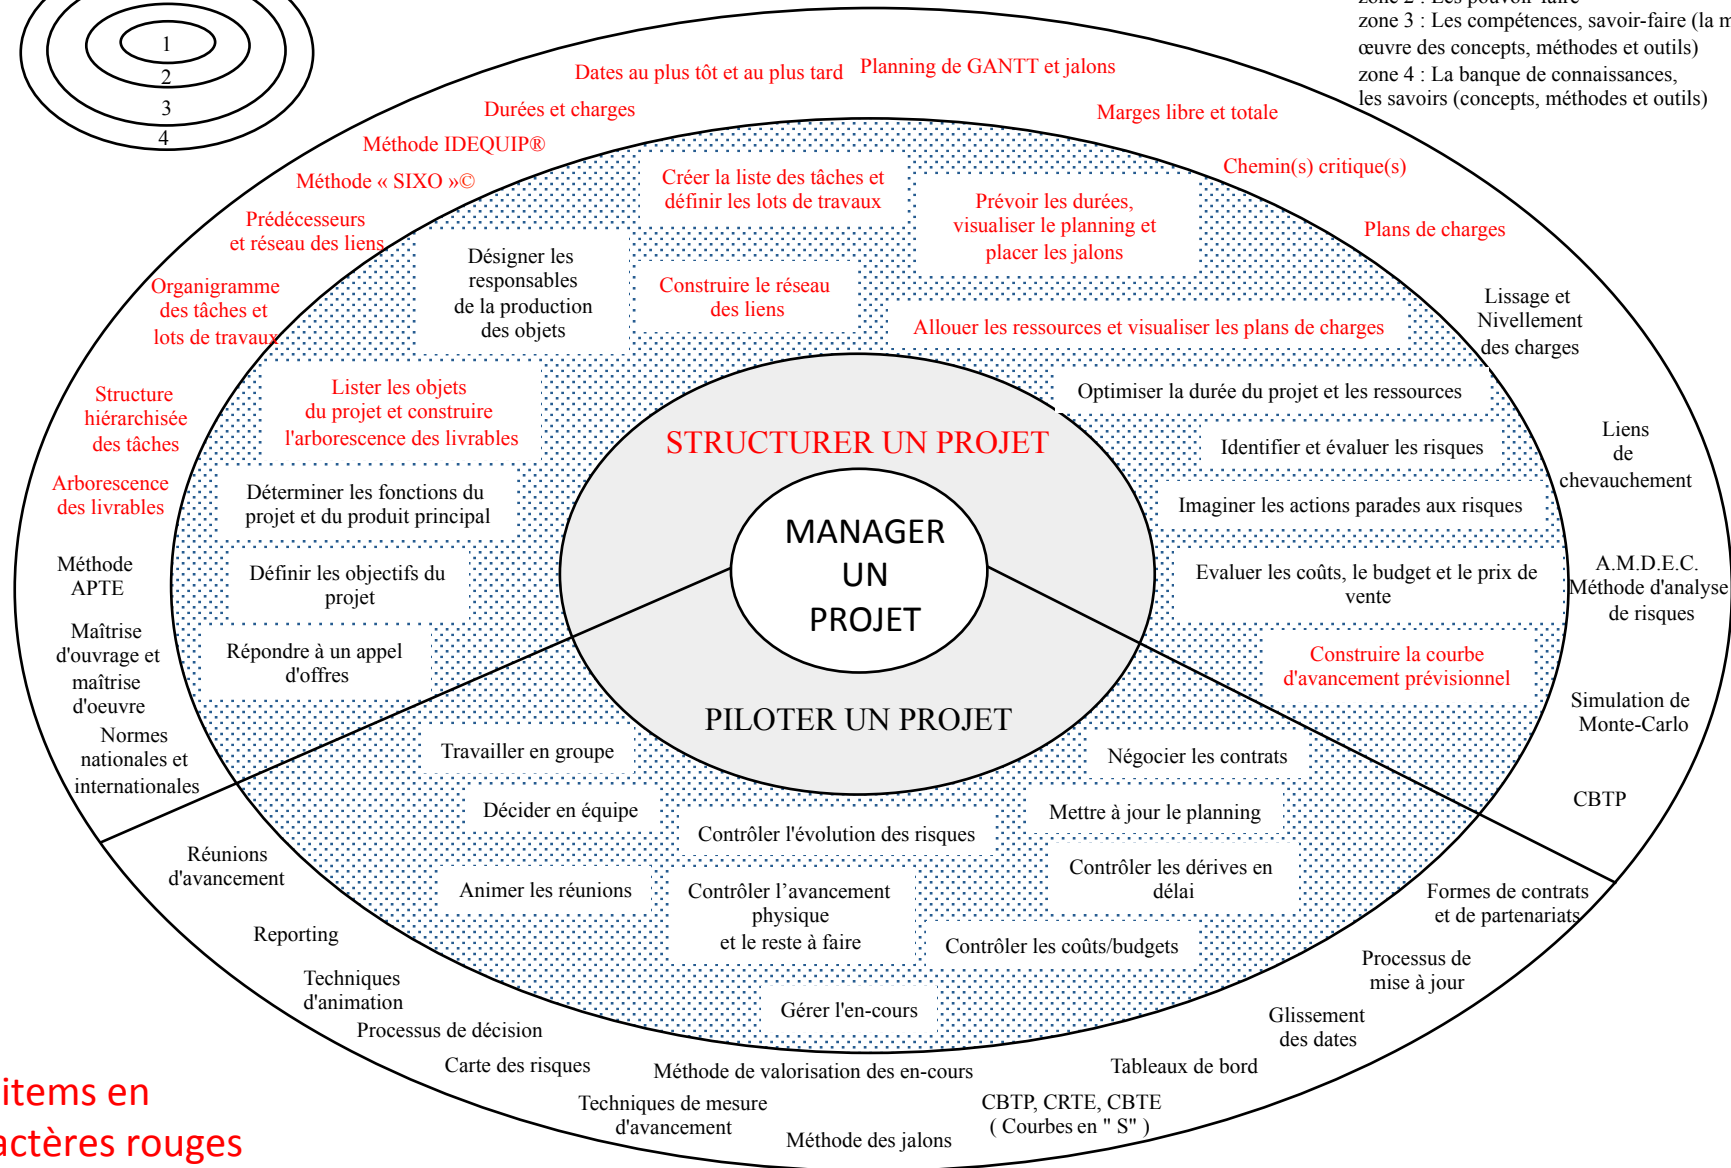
1
2
3
4

zone 2 : Les pouvoir-faire
zone 3 : Les compétences, savoir-faire (la m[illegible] œuvre des concepts, méthodes et outils)
zone 4 : La banque de connaissances, les savoirs (concepts, méthodes et outils)

Dates au plus tôt et au plus tard
Planning de GANTT et jalons
Durées et charges
Marges libre et totale
Méthode IDEQUIP®
Chemin(s) critique(s)
Méthode « SIXO »©
Plans de charges
Prédécesseurs et réseau des liens
Organigramme des tâches et lots de travaux
Structure hiérarchisée des tâches
Arborescence des livrables
Méthode APTE
Maîtrise d'ouvrage et maîtrise d'oeuvre
Normes nationales et internationales

Créer la liste des tâches et définir les lots de travaux
Prévoir les durées, visualiser le planning et placer les jalons
Désigner les responsables de la production des objets
Construire le réseau des liens
Allouer les ressources et visualiser les plans de charges
Lissage et Nivellement des charges
Optimiser la durée du projet et les ressources
Lister les objets du projet et construire l'arborescence des livrables
STRUCTURER UN PROJET
Identifier et évaluer les risques
Liens de chevauchement
Déterminer les fonctions du projet et du produit principal
Imaginer les actions parades aux risques
MANAGER UN PROJET
Définir les objectifs du projet
Evaluer les coûts, le budget et le prix de vente
A.M.D.E.C. Méthode d'analyse de risques
Répondre à un appel d'offres
Construire la courbe d'avancement prévisionnel
Simulation de Monte-Carlo
PILOTER UN PROJET
Travailler en groupe
Négocier les contrats
CBTP
Décider en équipe
Mettre à jour le planning
Contrôler l'évolution des risques
Réunions d'avancement
Animer les réunions
Contrôler l'avancement physique et le reste à faire
Contrôler les dérives en délai
Formes de contrats et de partenariats
Reporting
Contrôler les coûts/budgets
Processus de mise à jour
Techniques d'animation
Gérer l'en-cours
Glissement des dates
Processus de décision
Carte des risques
Méthode de valorisation des en-cours
Tableaux de bord
Techniques de mesure d'avancement
Méthode des jalons
CBTP, CRTE, CBTE ( Courbes en " S" )

items en
actères rouges